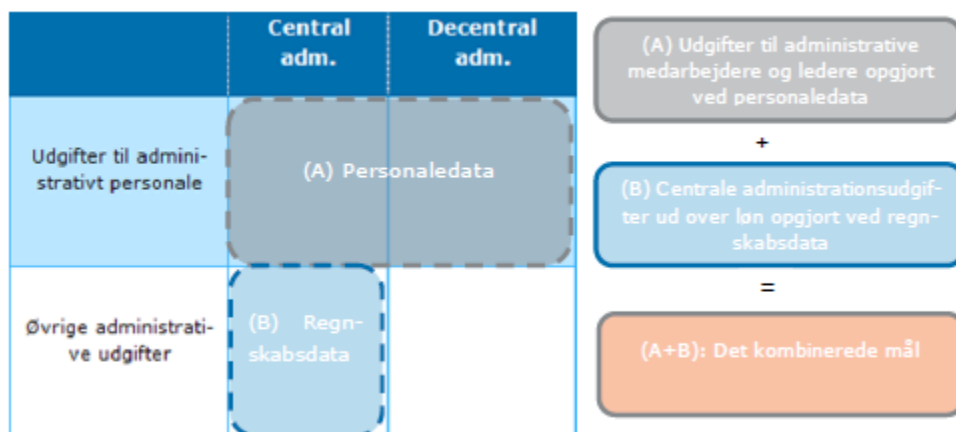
| | Central adm. | Decentral adm. |
|---|---|---|
| Udgifter til administrativt personale | (A) Personaledata | |
| Øvrige administrative udgifter | (B) Regnskabsdata | |

(A) Udgifter til administrative medarbejdere og ledere opgjort ved personaledata

+

(B) Centrale administrationsudgifter ud over løn opgjort ved regnskabsdata

=

(A+B): Det kombinerede mål